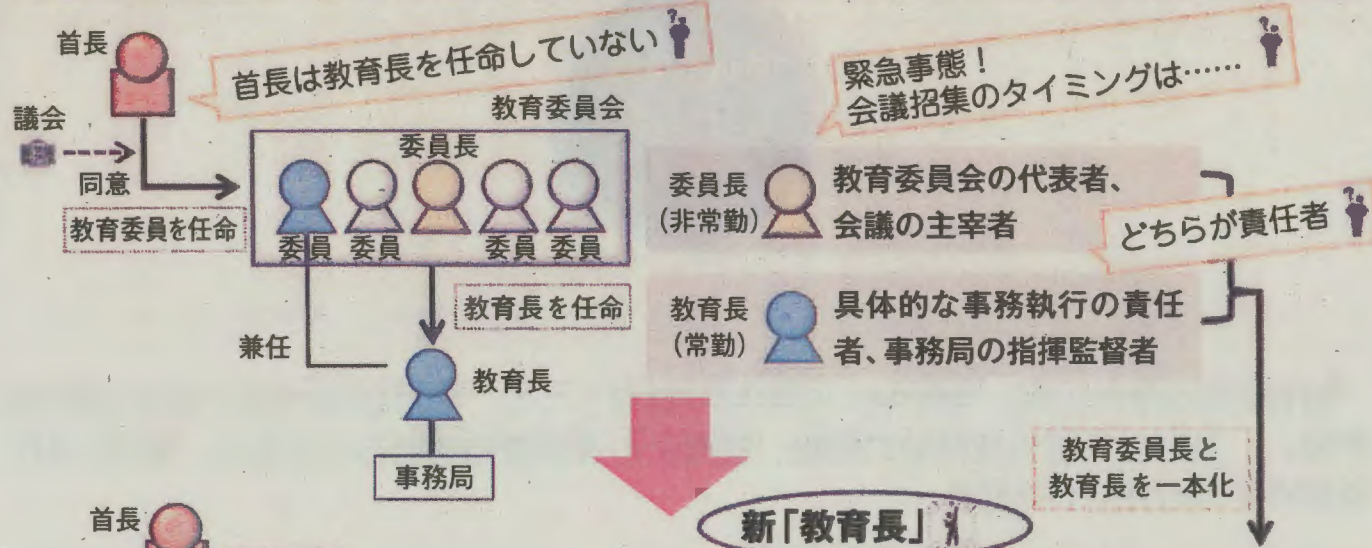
首長

首長は教育長を任命していない

緊急事態！
会議招集のタイミングは……

議会

同意

教育委員を任命

教育委員会

委員長

委員　委員　委員　委員

委員長
（非常勤）

教育委員会の代表者、会議の主宰者

どちらが責任者

教育長を任命

兼任

教育長

教育長
（常勤）

具体的な事務執行の責任者、事務局の指揮監督者

事務局

教育委員長と教育長を一本化

首長

新「教育長」